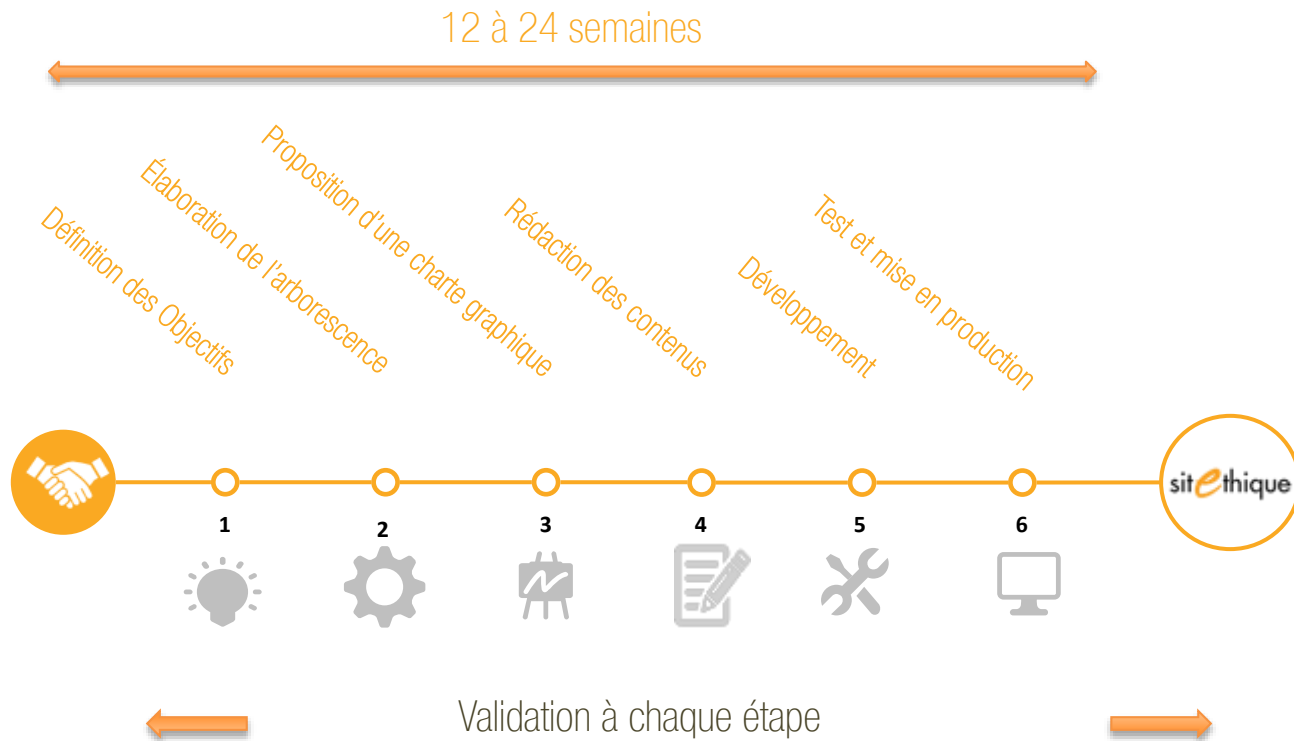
12 à 24 semaines

Définition des Objectifs

Élaboration de l'arborescence

Proposition d'une charte graphique

Rédaction des contenus

Développement

Test et mise en production

1

2

3

4

5

6

sitethique

Validation à chaque étape